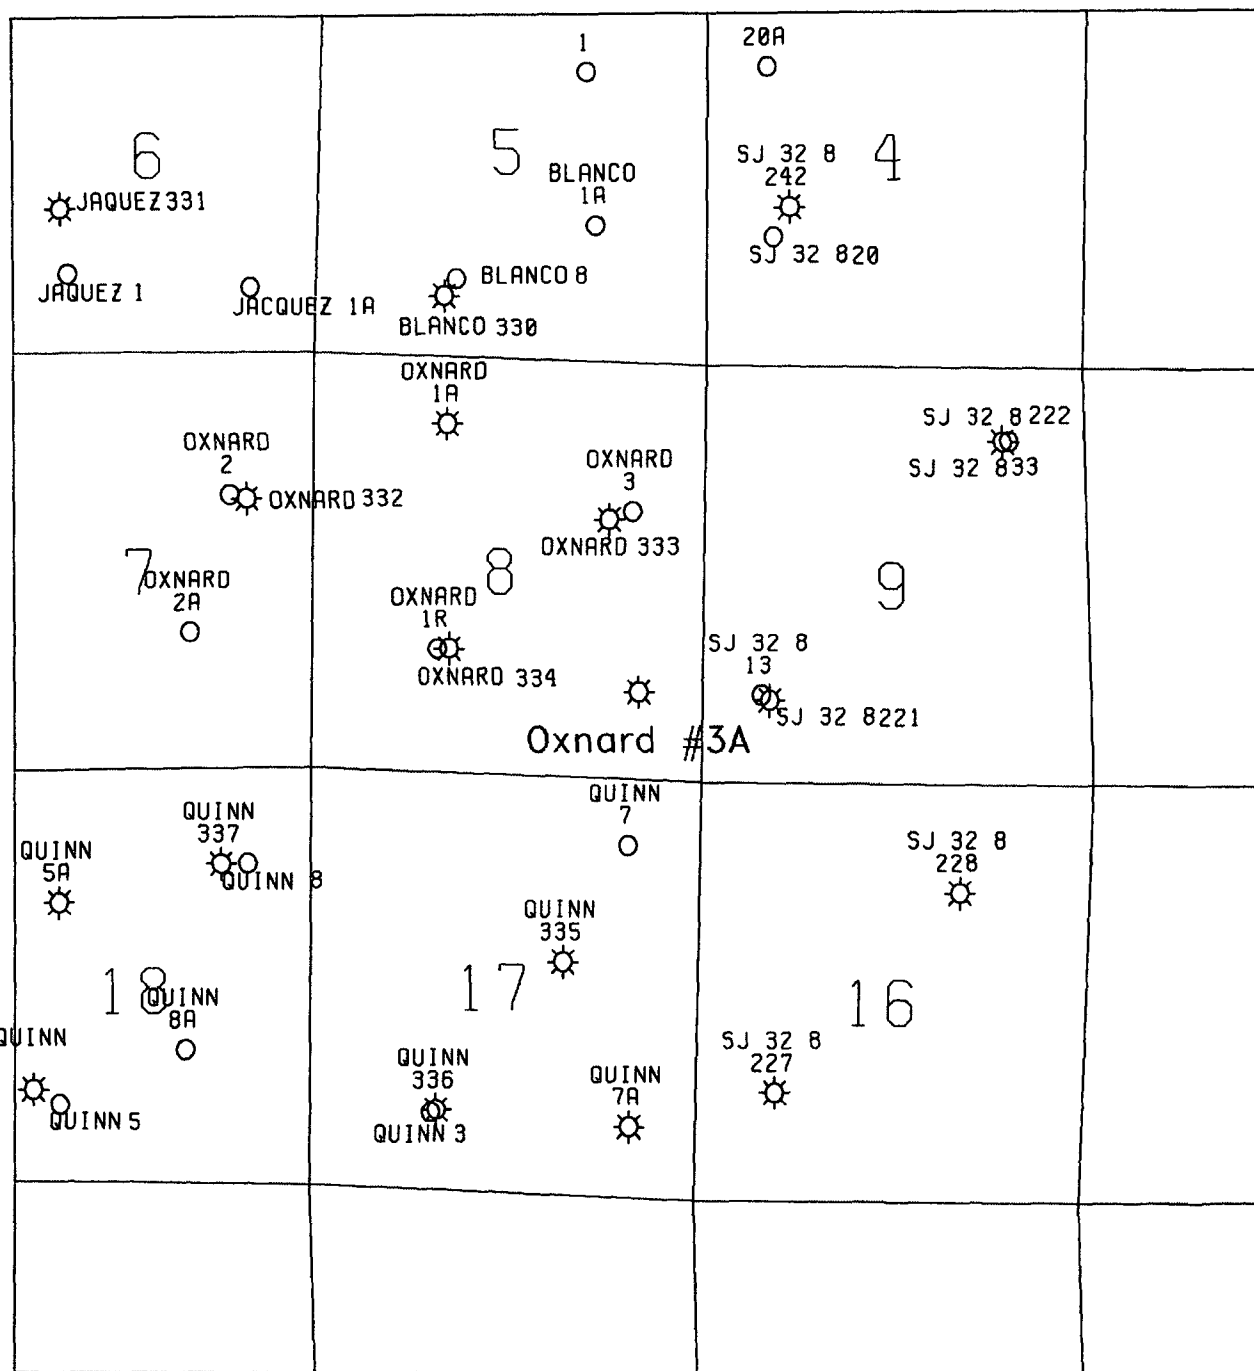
1

20A

6

5

4

BLANCO 1A

SJ 32 8 242

JAQUEZ 331

SJ 32 820

JAQUEZ 1

JACQUEZ 1A

BLANCO 8

BLANCO 330

OXNARD 1A

SJ 32 8 222

OXNARD 2

SJ 32 833

OXNARD 3

OXNARD 332

OXNARD 333

7

OXNARD 2A

8

9

OXNARD 1R

SJ 32 8 13

OXNARD 334

SJ 32 8221

Oxnard #3A

QUINN 7

QUINN 337

SJ 32 8 228

QUINN 5A

QUINN 8

QUINN 335

18

QUINN 8A

17

16

QUINN

SJ 32 8 227

QUINN 336

QUINN 7A

QUINN 5

QUINN 3